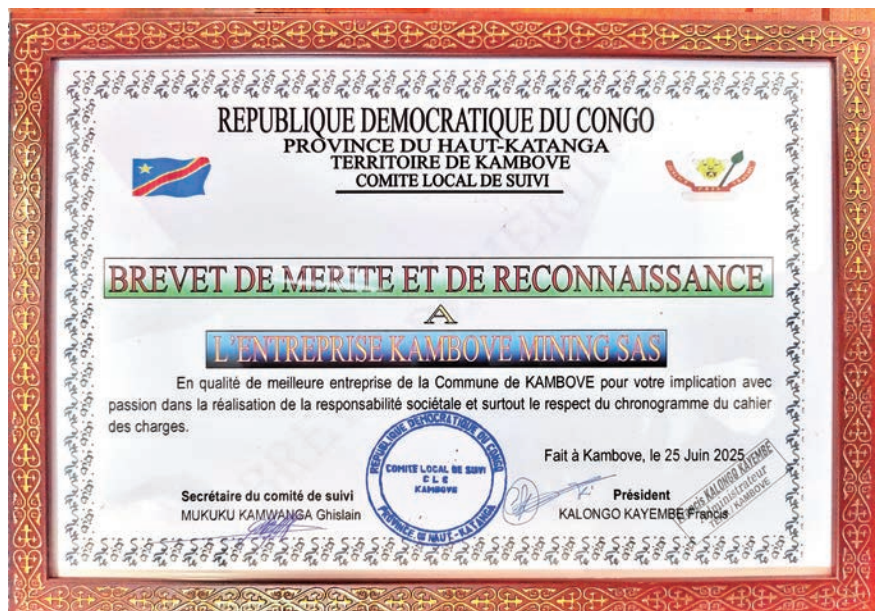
REPUBLIQUE DEMOCRATIQUE DU CONGO
PROVINCE DU HAUT-KATANGA
TERRITOIRE DE KAMBOVE
COMITE LOCAL DE SUIVI

BREVET DE MERITE ET DE RECONNAISSANCE

A

L'ENTREPRISE KAMBOVE MINING SAS

En qualité de meilleure entreprise de la Commune de KAMBOVE pour votre implication avec passion dans la réalisation de la responsabilité sociétale et surtout le respect du chronogramme du cahier des charges.

Fait à Kambove, le 25 Juin 2025

REPUBLIQUE DEMOCRATIQUE DU CONGO
COMITE LOCAL DE SUIVI
C L S
KAMBOVE
PROVINCE DU HAUT-KATANGA

Secrétaire du comité de suivi
MUKUKU KAMWANGA Ghislain

Président
KALONGO KAYEMBE Francis

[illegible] KALONGO KAYEMBE
Administrateur
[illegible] / KAMBOVE